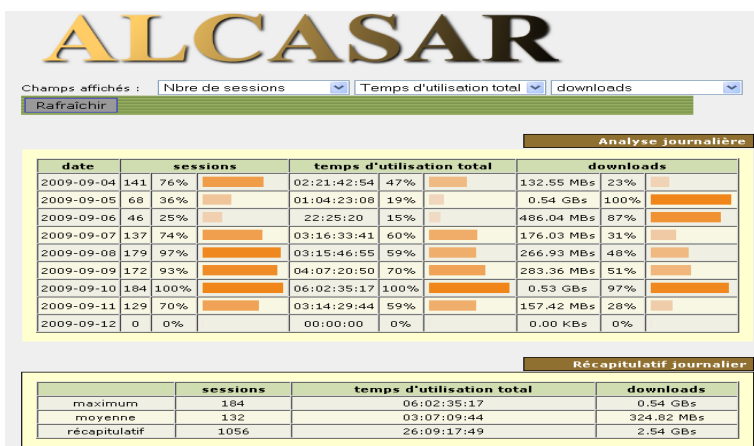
ALCASAR

Champs affichés : Nbre de sessions | Temps d'utilisation total | downloads

Rafraîchir

Analyse journalière

| date | sessions | | | temps d'utilisation total | | | downloads | | |
|---|---|---|---|---|---|---|---|---|---|
| 2009-09-04 | 141 | 76% | | 02:21:42:54 | 47% | | 132.55 MBs | 23% | |
| 2009-09-05 | 68 | 36% | | 01:04:23:08 | 19% | | 0.54 GBs | 100% | |
| 2009-09-06 | 46 | 25% | | 22:25:20 | 15% | | 486.04 MBs | 87% | |
| 2009-09-07 | 137 | 74% | | 03:16:33:41 | 60% | | 176.03 MBs | 31% | |
| 2009-09-08 | 179 | 97% | | 03:15:46:55 | 59% | | 266.93 MBs | 48% | |
| 2009-09-09 | 172 | 93% | | 04:07:20:50 | 70% | | 283.36 MBs | 51% | |
| 2009-09-10 | 184 | 100% | | 06:02:35:17 | 100% | | 0.53 GBs | 97% | |
| 2009-09-11 | 129 | 70% | | 03:14:29:44 | 59% | | 157.42 MBs | 28% | |
| 2009-09-12 | 0 | 0% | | 00:00:00 | 0% | | 0.00 KBs | 0% | |

Récapitulatif journalier

| | sessions | temps d'utilisation total | downloads |
|---|---|---|---|
| maximum | 184 | 06:02:35:17 | 0.54 GBs |
| moyenne | 132 | 03:07:09:44 | 324.82 MBs |
| récapitulatif | 1056 | 26:09:17:49 | 2.54 GBs |